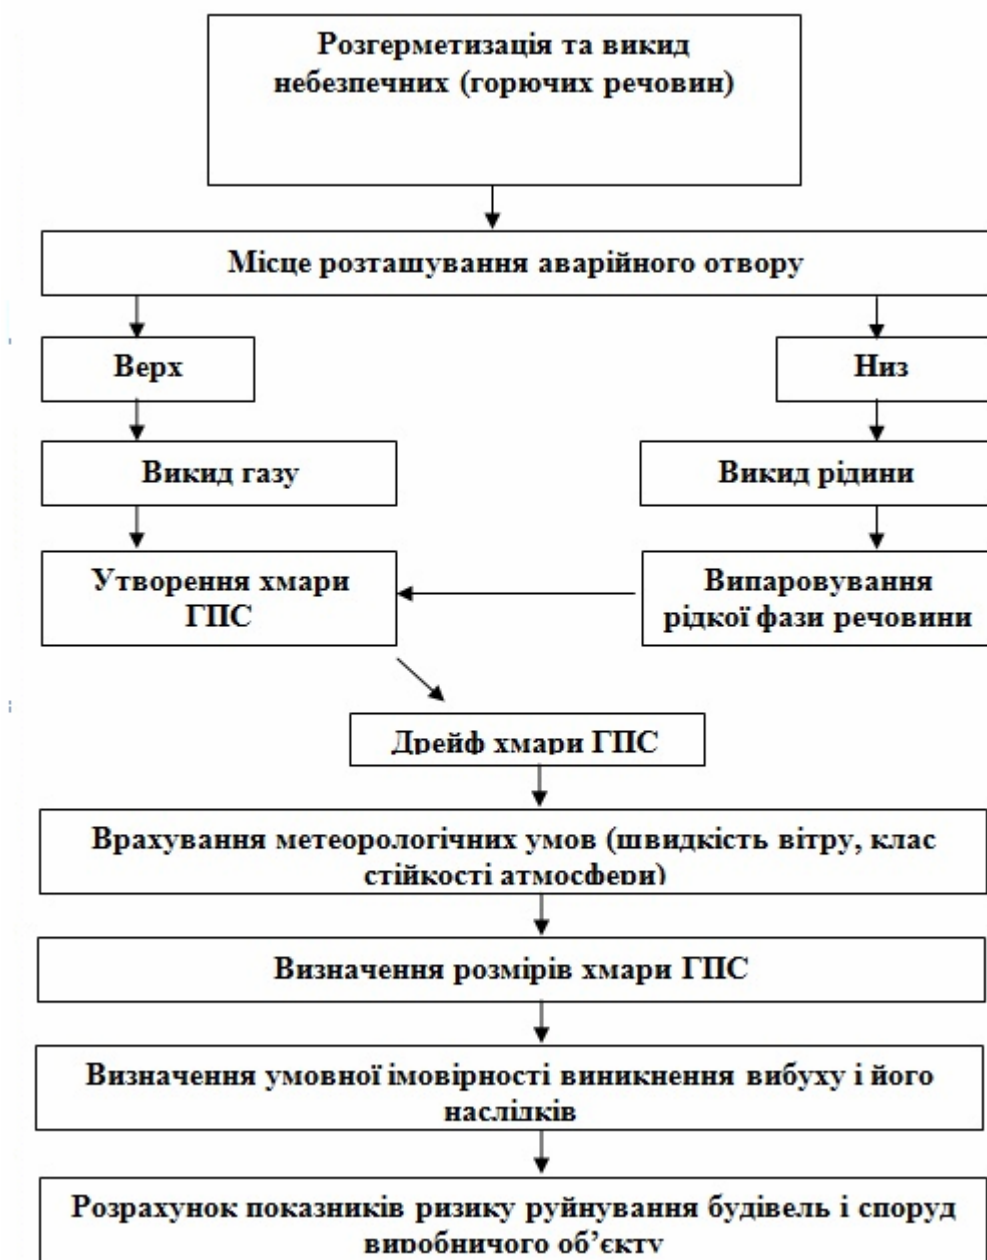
Розгерметизація та викид небезпечних (горючих речовин)

Місце розташування аварійного отвору

Верх

Низ

Викид газу

Викид рідини

Утворення хмари ГПС

Випаровування рідкої фази речовини

Дрейф хмари ГПС

Врахування метеорологічних умов (швидкість вітру, клас стійкості атмосфери)

Визначення розмірів хмари ГПС

Визначення умовної імовірності виникнення вибуху і його наслідків

Розрахунок показників ризику руйнування будівель і споруд виробничого об'єкту